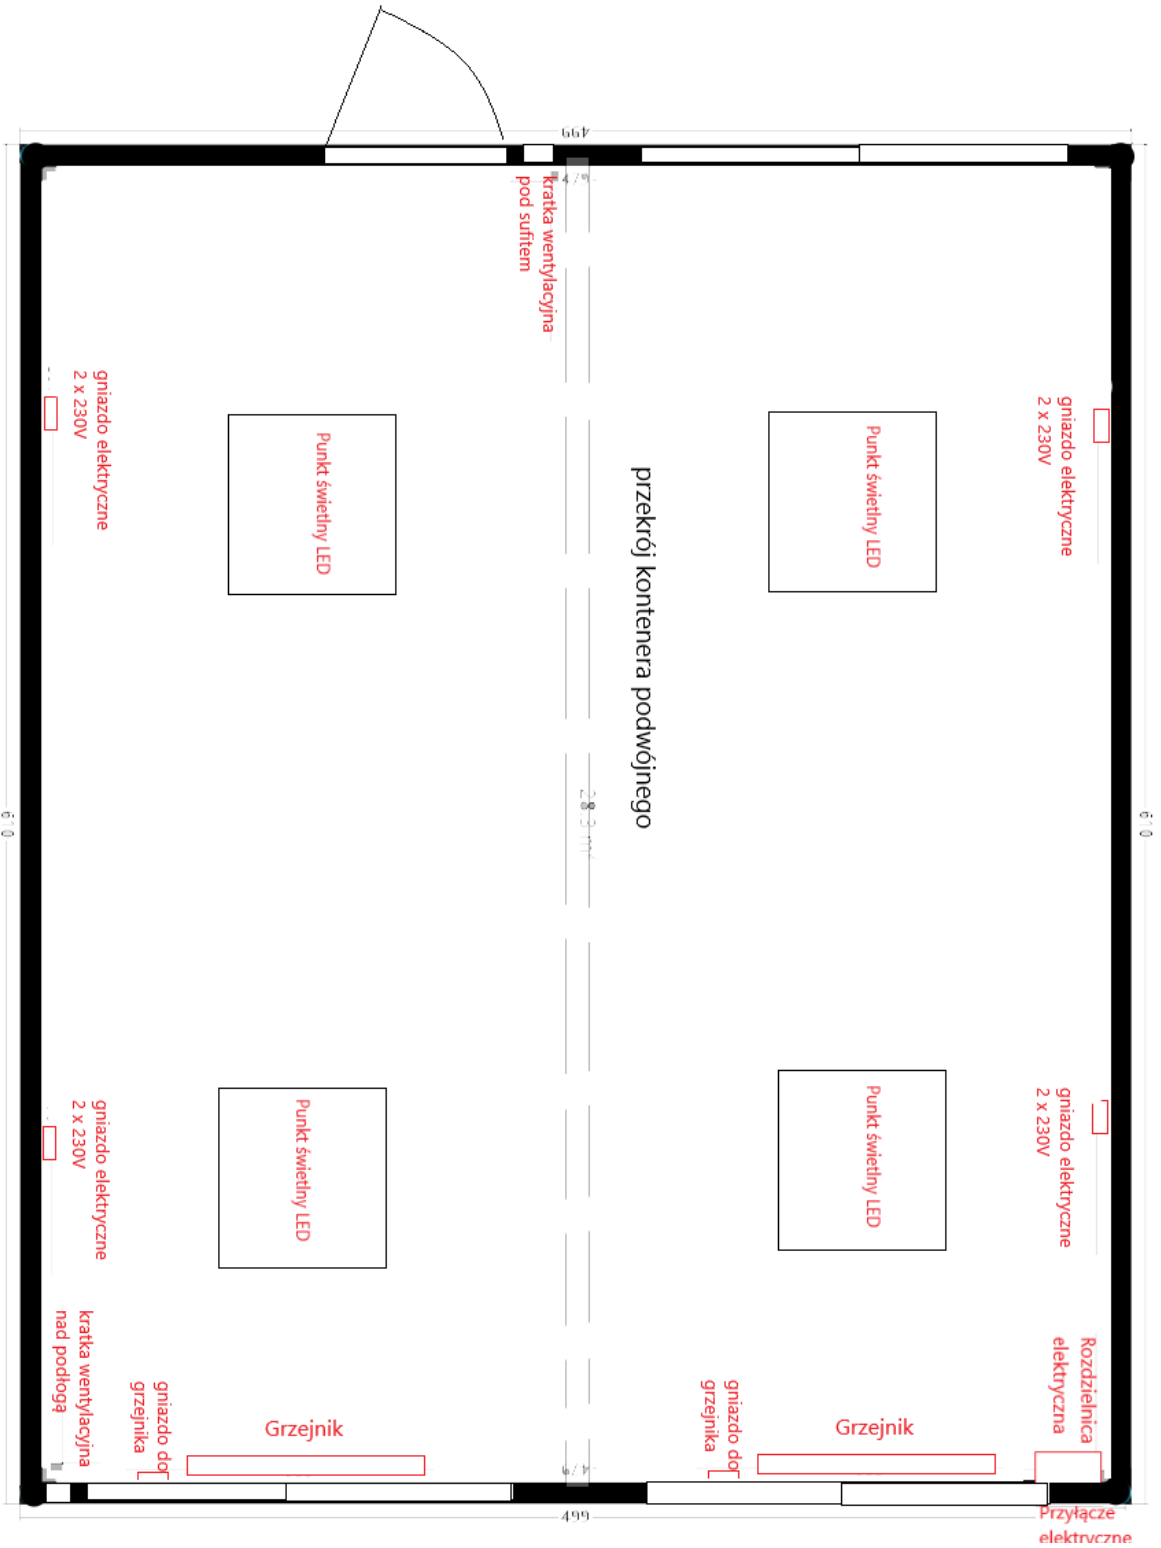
499

kratka wentylacyjna pod sufitem

gniazdo elektryczne 2 x 230V

Punkt świetlny LED

przekrój kontenera podwójnego

Punkt świetlny LED

gniazdo elektryczne 2 x 230V

610

610

gniazdo elektryczne 2 x 230V

Punkt świetlny LED

Punkt świetlny LED

gniazdo elektryczne 2 x 230V

kratka wentylacyjna nad podłogą

gniazdo do grzejnika

Grzejnik

gniazdo do grzejnika

Grzejnik

Rozdzielnica elektryczna

499

Przyłącze elektryczne